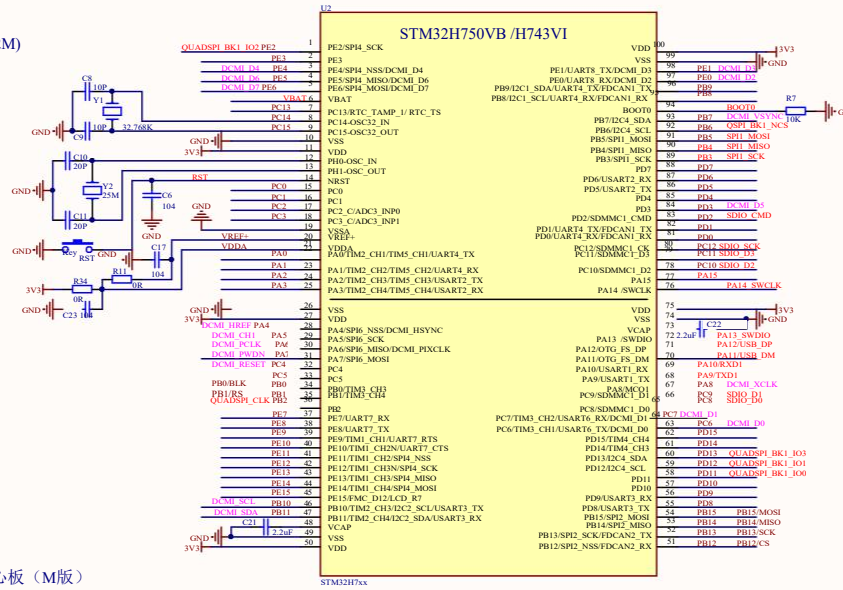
M)
U2
STM32H750VB /H743VI

QUADSPI_BK1_IO2 PE2 1 PE2/SPI4_SCK
PE3 2 PE3
DCMI_D4 PE4 3 PE4/SPI4_NSS/DCMI_D4
DCMI_D6 PE5 4 PE5/SPI4_MISO/DCMI_D6
DCMI_D7 PE6 5 PE6/SPI4_MOSI/DCMI_D7
VBAT 6 VBAT
C8 10P Y1 PC13 7 PC13/RTC_TAMP_1/ RTC_TS
PC14 8 PC14-OSC32_IN
GND C9 10P 32.768K PC15 9 PC15-OSC32_OUT
GND 10 VSS
3V3 11 VDD
C10 20P 12 PH0-OSC_IN
Y2 25M 13 PH1-OSC_OUT
GND RST 14 NRST
C6 104 PC0 15 PC0
C11 20P PC1 16 PC1
PC2 17 PC2_C/ADC3_INP0
PC3 18 PC3_C/ADC3_INP1
GND 19 VSSA
Key RST GND VREF+ 20 VREF+
C17 VDDA 21 VDDA
R11 104 PA0 22 PA0/TIM2_CH1/TIM5_CH1/UART4_TX
0R PA1 23 PA1/TIM2_CH2/TIM5_CH2/UART4_RX
3V3 R34 PA2 24 PA2/TIM2_CH3/TIM5_CH3/USART2_TX
0R PA3 25 PA3/TIM2_CH4/TIM5_CH4/USART2_RX
GND C23 104 26 VSS
3V3 27 VDD
DCMI_HREF PA4 28 PA4/SPI6_NSS/DCMI_HSYNC
DCMI_CH1 PA5 29 PA5/SPI6_SCK
DCMI_PCLK PA6 30 PA6/SPI6_MISO/DCMI_PIXCLK
DCMI_PWDN PA7 31 PA7/SPI6_MOSI
DCMI_RESET PC4 32 PC4
PC5 33 PC5
PB0/BLK PB0 34 PB0/TIM3_CH3
PB1/RS PB1 35 PB1/TIM3_CH4
QUADSPI_CLK PB2 36 PB2
PE7 37 PE7/UART7_RX
PE8 38 PE8/UART7_TX
PE9 39 PE9/TIM1_CH1/UART7_RTS
PE10 40 PE10/TIM1_CH2N/UART7_CTS
PE11 41 PE11/TIM1_CH2/SPI4_NSS
PE12 42 PE12/TIM1_CH3N/SPI4_SCK
PE13 43 PE13/TIM1_CH3/SPI4_MISO
PE14 44 PE14/TIM1_CH4/SPI4_MOSI
PE15 45 PE15/FMC_D12/LCD_R7
DCMI_SCL PB10 46 PB10/TIM2_CH3/I2C2_SCL/USART3_TX
DCMI_SDA PB11 47 PB11/TIM2_CH4/I2C2_SDA/USART3_RX
C21 2.2uF 48 VCAP
GND 49 VSS
3V3 50 VDD

100 VDD 3V3
99 VSS GND
98 PE1/UART8_TX/DCMI_D3 PE1 DCMI_D3
97 PE0/UART8_RX/DCMI_D2 PE0 DCMI_D2
96 PB9/I2C1_SDA/UART4_TX/FDCAN1_TX PB9
95 PB8/I2C1_SCL/UART4_RX/FDCAN1_RX PB8
94 BOOT0 BOOT0 R7 10K GND
93 PB7/I2C4_SDA PB7 DCMI_VSYNC
92 PB6/I2C4_SCL PB6 QSPI_BK1_NCS
91 PB5/SPI1_MOSI PB5 SPI1_MOSI
90 PB4/SPI1_MISO PB4 SPI1_MISO
89 PB3/SPI1_SCK PB3 SPI1_SCK
88 PD7 PD7
87 PD6/USART2_RX PD6
86 PD5/USART2_TX PD5
85 PD4 PD4
84 PD3 PD3 DCMI_D5
83 PD2/SDMMC1_CMD PD2 SDIO_CMD
82 PD1/UART4_TX/FDCAN1_TX PD1
81 PD0/UART4_RX/FDCAN1_RX PD0
80 PC12/SDMMC1_CK PC12 SDIO_SCK
79 PC11/SDMMC1_D3 PC11 SDIO_D3
78 PC10/SDMMC1_D2 PC10 SDIO_D2
77 PA15 PA15
76 PA14 /SWCLK PA14_SWCLK
75 VDD 3V3
74 VSS GND
73 VCAP C22 2.2uF
72 PA13 /SWDIO PA13_SWDIO
71 PA12/OTG_FS_DP PA12/USB_DP
70 PA11/OTG_FS_DM PA11/USB_DM
69 PA10/USART1_RX PA10/RXD1
68 PA9/USART1_TX PA9/TXD1
67 PA8/MCO1 PA8 DCMI_XCLK
66 PC9/SDMMC1_D1 PC9 SDIO_D1
65 PC8/SDMMC1_D0 PC8 SDIO_D0
64 PC7/TIM3_CH2/USART6_RX/DCMI_D1 PC7 DCMI_D1
63 PC6/TIM3_CH1/USART6_TX/DCMI_D0 PC6 DCMI_D0
62 PD15/TIM4_CH4 PD15
61 PD14/TIM4_CH3 PD14
60 PD13/I2C4_SDA PD13 QUADSPI_BK1_IO3
59 PD12/I2C4_SCL PD12 QUADSPI_BK1_IO1
58 PD11 PD11 QUADSPI_BK1_IO0
57 PD10 PD10
56 PD9/USART3_RX PD9
55 PD8/USART3_TX PD8
54 PB15/SPI2_MOSI PB15 PB15/MOSI
53 PB14/SPI2_MISO PB14 PB14/MISO
52 PB13/SPI2_SCK/FDCAN2_TX PB13 PB13/SCK
51 PB12/SPI2_NSS/FDCAN2_RX PB12 PB12/CS

STM32H7xx
心板（M版）